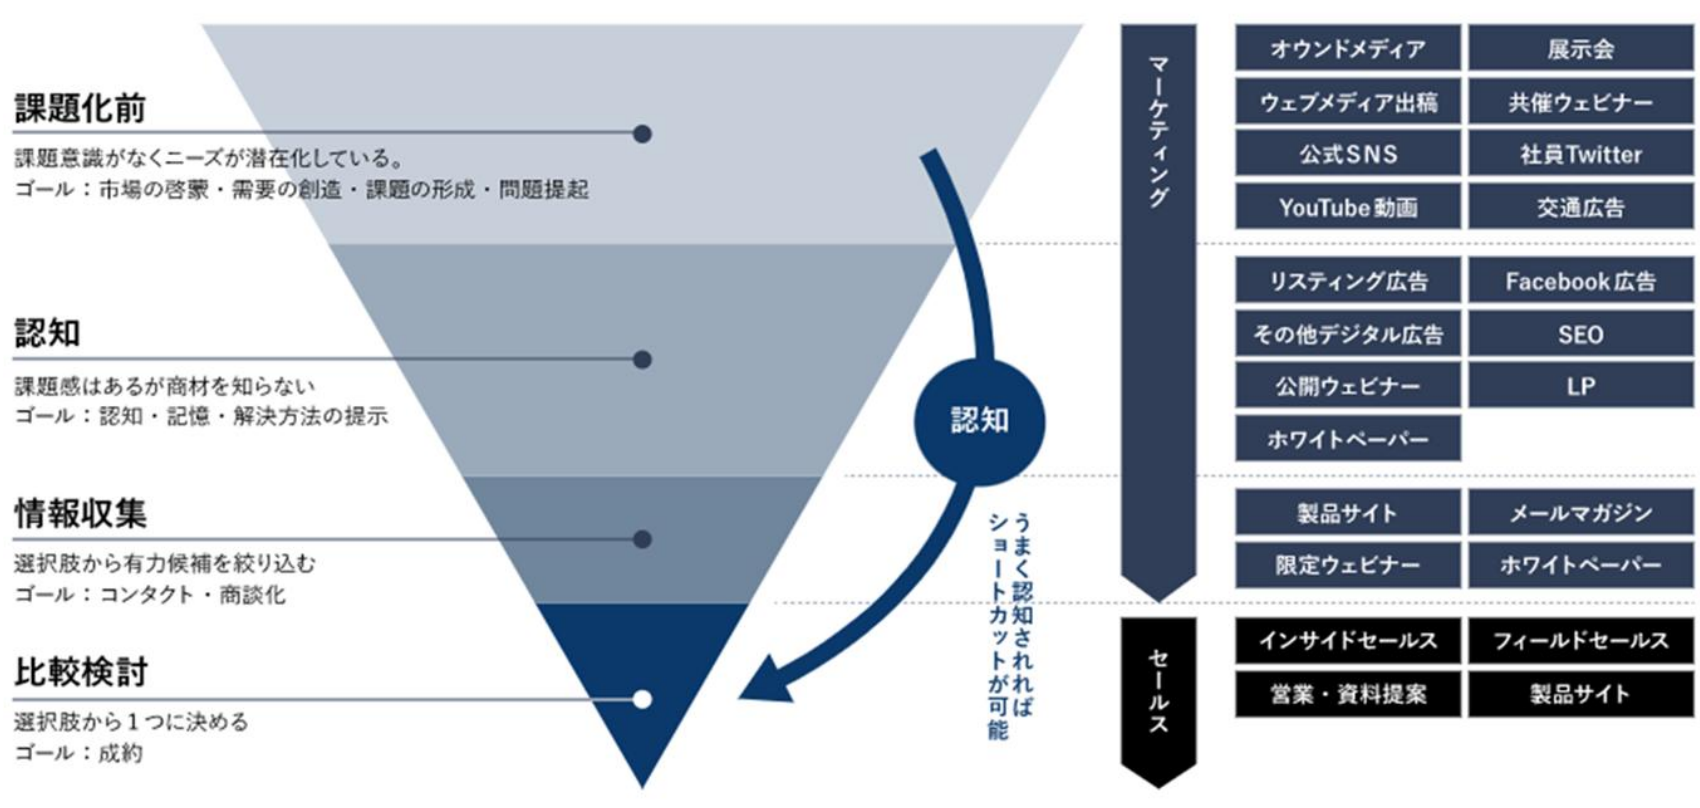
課題化前

課題意識がなくニーズが潜在化している。
ゴール：市場の啓蒙・需要の創造・課題の形成・問題提起

認知

課題感はあるが商材を知らない
ゴール：認知・記憶・解決方法の提示

情報収集

選択肢から有力候補を絞り込む
ゴール：コンタクト・商談化

比較検討

選択肢から1つに決める
ゴール：成約

認知

うまく認知されればショートカットが可能

マーケティング

| オウンドメディア | 展示会 |
|---|---|
| ウェブメディア出稿 | 共催ウェビナー |
| 公式SNS | 社員Twitter |
| YouTube動画 | 交通広告 |

| リスティング広告 | Facebook広告 |
|---|---|
| その他デジタル広告 | SEO |
| 公開ウェビナー | LP |
| ホワイトペーパー | |

| 製品サイト | メールマガジン |
|---|---|
| 限定ウェビナー | ホワイトペーパー |

セールス

| インサイドセールス | フィールドセールス |
|---|---|
| 営業・資料提案 | 製品サイト |